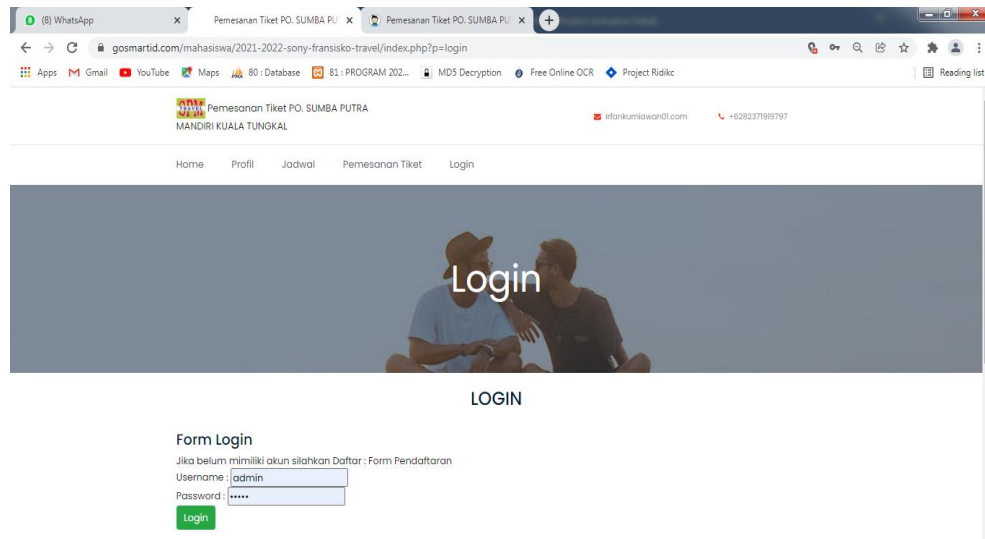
(8) WhatsApp ×
Pemesanan Tiket PO. SUMBA PU ×
Pemesanan Tiket PO. SUMBA PU ×
+

gosmartid.com/mahasiswa/2021-2022-sony-fransisko-travel/index.php?p=login

Apps Gmail YouTube Maps 80 : Database 81 : PROGRAM 202... MD5 Decryption Free Online OCR Project Ridikc Reading list

Pemesanan Tiket PO. SUMBA PUTRA MANDIRI KUALA TUNGKAL

irfankurniawan01.com +6282371919797

Home Profil Jadwal Pemesanan Tiket Login

Login

LOGIN

Form Login

Jika belum mimiliki akun silahkan Daftar : Form Pendaftaran

Username : admin

Password : •••••

Login